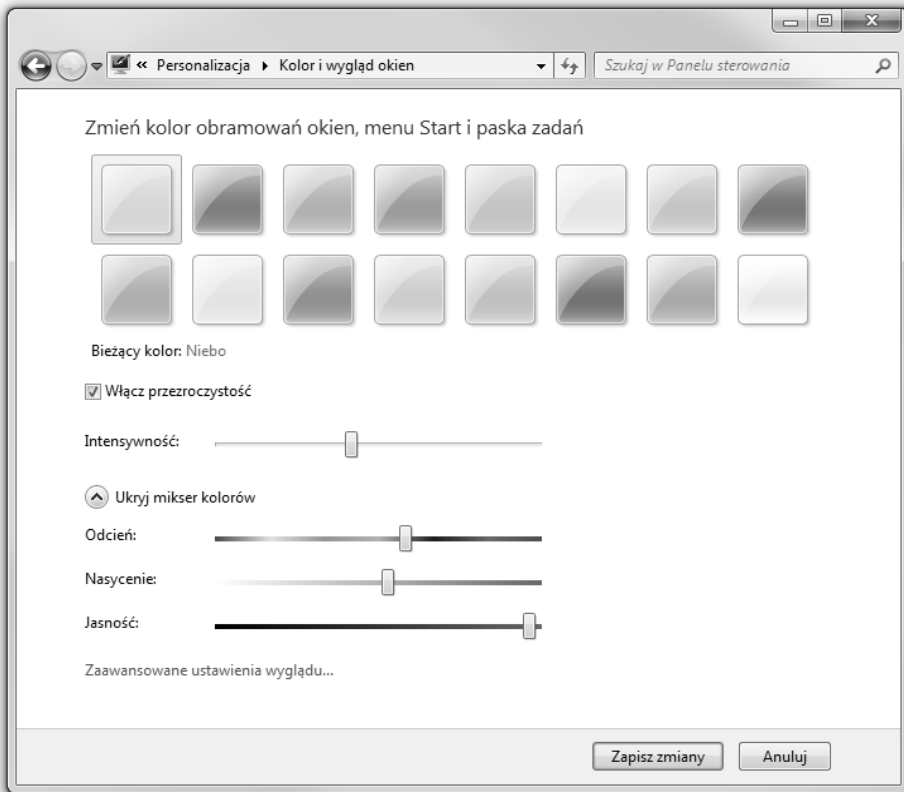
« Personalizacja ▸ Kolor i wygląd okien

Szukaj w Panelu sterowania

Zmień kolor obramowań okien, menu Start i paska zadań

Bieżący kolor: Niebo

Włącz przezroczystość

Intensywność:

Ukryj mikser kolorów

Odcień:

Nasycenie:

Jasność:

Zaawansowane ustawienia wyglądu...

Zapisz zmiany

Anuluj